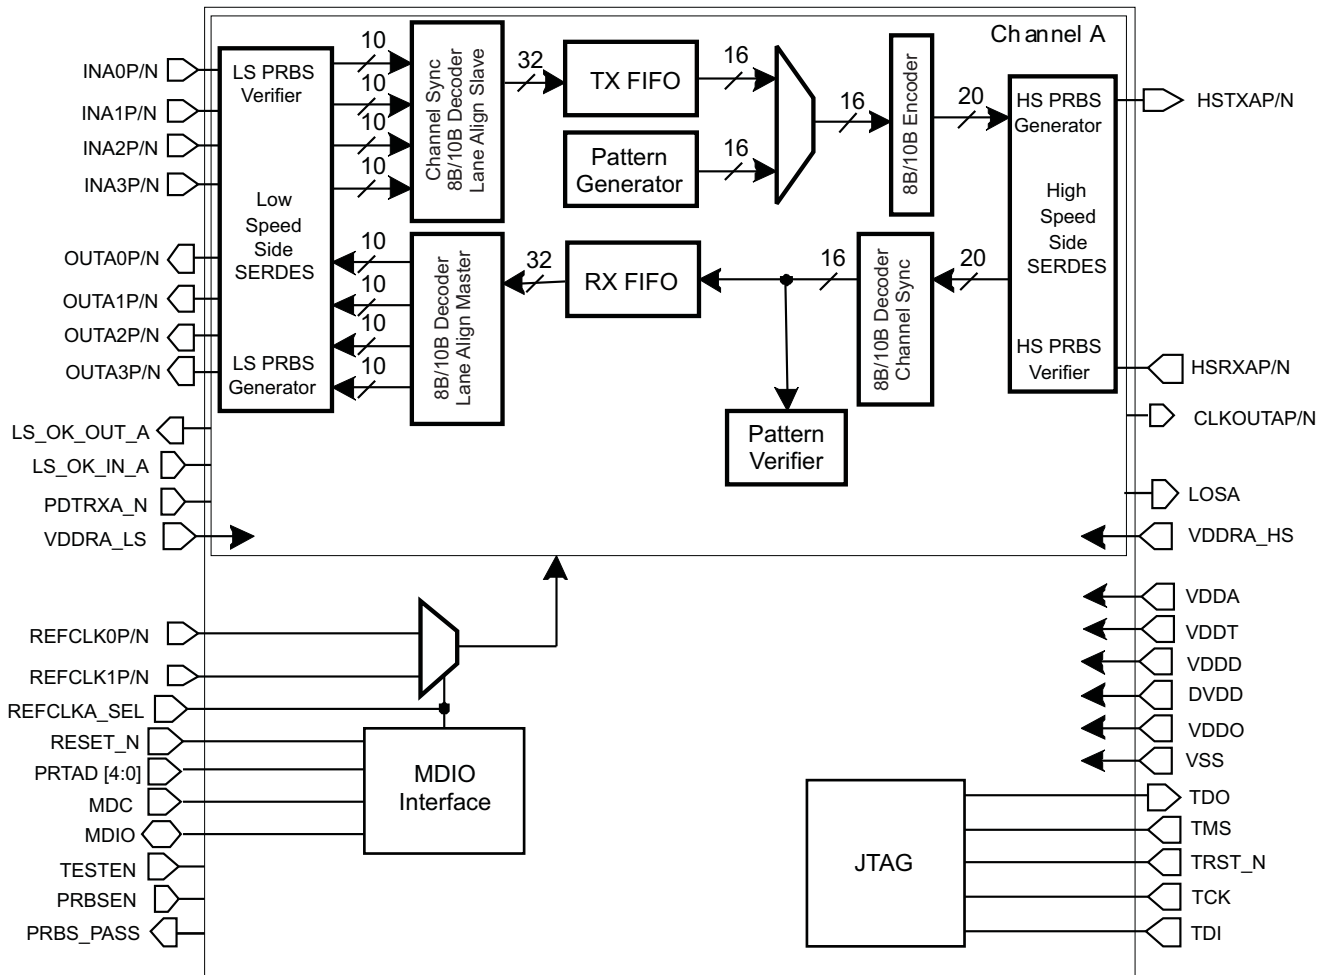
Channel A

INA0P/N
INA1P/N
INA2P/N
INA3P/N
OUTA0P/N
OUTA1P/N
OUTA2P/N
OUTA3P/N

LS PRBS Verifier
Low Speed Side SERDES
LS PRBS Generator

10
10
10
10

Channel Sync 8B/10B Decoder Lane Align Slave

32

TX FIFO

16

Pattern Generator

16

16

8B/10B Encoder

20

HS PRBS Generator
High Speed Side SERDES
HS PRBS Verifier

HSTXAP/N

10
10
10
10

8B/10B Decoder Lane Align Master

32

RX FIFO

16

8B/10B Decoder Channel Sync

20

HSRXAP/N
CLKOUTAP/N

Pattern Verifier

LS_OK_OUT_A
LS_OK_IN_A
PDTRXA_N
VDDRA_LS

LOSA
VDDRA_HS

VDDA
VDDT
VDDD
DVDD
VDDO
VSS

REFCLK0P/N
REFCLK1P/N
REFCLKA_SEL
RESET_N
PRTAD [4:0]
MDC
MDIO
TESTEN
PRBSEN
PRBS_PASS

MDIO Interface

JTAG

TDO
TMS
TRST_N
TCK
TDI